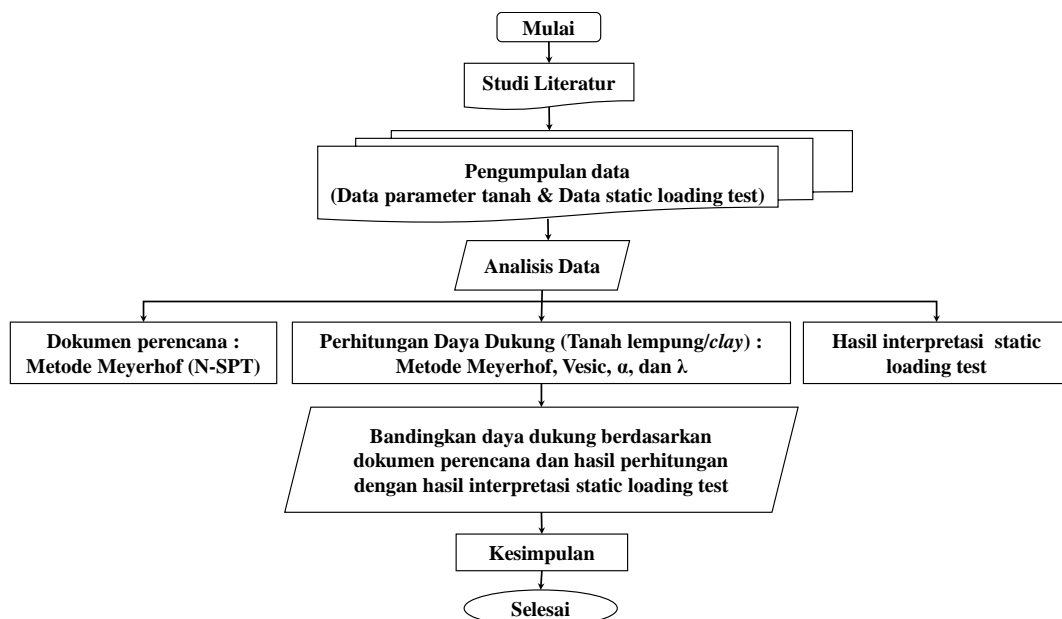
Mulai

Studi Literatur

Pengumpulan data
(Data parameter tanah & Data static loading test)

Analisis Data

Dokumen perencana :
Metode Meyerhof (N-SPT)

Perhitungan Daya Dukung (Tanah lempung/*clay*) :
Metode Meyerhof, Vesic, α, dan λ

Hasil interpretasi static loading test

Bandingkan daya dukung berdasarkan dokumen perencana dan hasil perhitungan dengan hasil interpretasi static loading test

Kesimpulan

Selesai